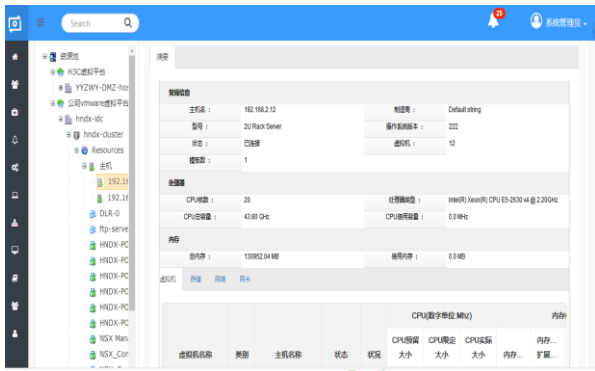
Search

26

系统管理员

资源组
H3C虚拟平台
YYZWY-DMZ-hos
公司vmware虚拟平台
hndx-idc
hndx-cluster
Resources
主机
192.16
192.16
DLR-0
ftp-serve
HNDX-PC
HNDX-PC
HNDX-PC
HNDX-PC
HNDX-PC
HNDX-PC
NSX Man
NSX_Con

摘要

基础信息

| 主机名： | 192.168.2.12 | 制造商： | Default string |
|---|---|---|---|
| 型号： | 2U Rack Server | 操作系统版本： | 222 |
| 状态： | 已连接 | 虚拟机： | 12 |
| 插槽数： | 1 | | |

处理器

| CPU核数： | 20 | 处理器类型： | Intel(R) Xeon(R) CPU E5-2630 v4 @ 2.20GHz |
|---|---|---|---|
| CPU总容量： | 43.80 GHz | CPU使用容量： | 0.0 MHz |

内存

| 总内存： | 130952.04 MB | 使用内存： | 0.0 MB |
|---|---|---|---|

虚拟机 存储 网络 网卡

| 虚拟机名称 | 类型 | 主机名称 | 状态 | 状况 | CPU(数字单位:Mhz) | | | 内存 | |
|---|---|---|---|---|---|---|---|---|---|
| | | | | | CPU预留大小 | CPU限定大小 | CPU实际大小 | 内存... | 内存...扩展... |